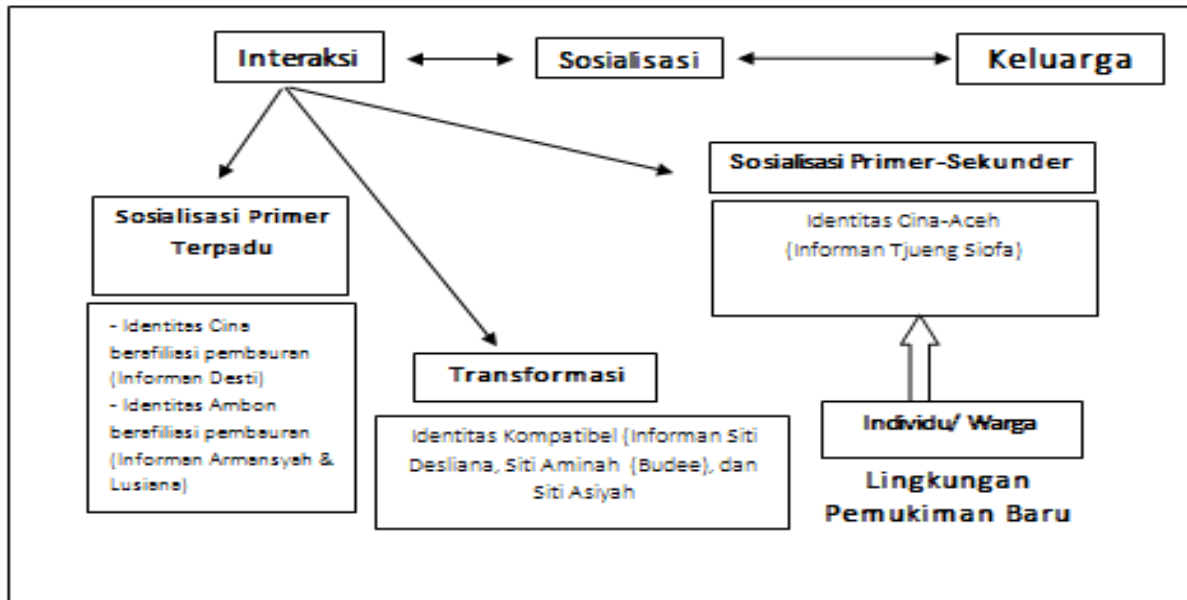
Interaksi

Sosialisasi

Keluarga

Sosialisasi Primer-Sekunder

Sosialisasi Primer Terpadu

Identitas Cina-Aceh (Informan Tjueng Siofa)

- Identitas Cina berefiliasi pembauran (Informan Desti)
- Identitas Ambon berefiliasi pembauran (Informan Armansyah & Lusiana)

Transformasi

Identitas Kompatibel (Informan Siti Desliana, Siti Aminah (Budee), dan Siti Asiyah

Individu/ Warga

Lingkungan Pemukiman Baru